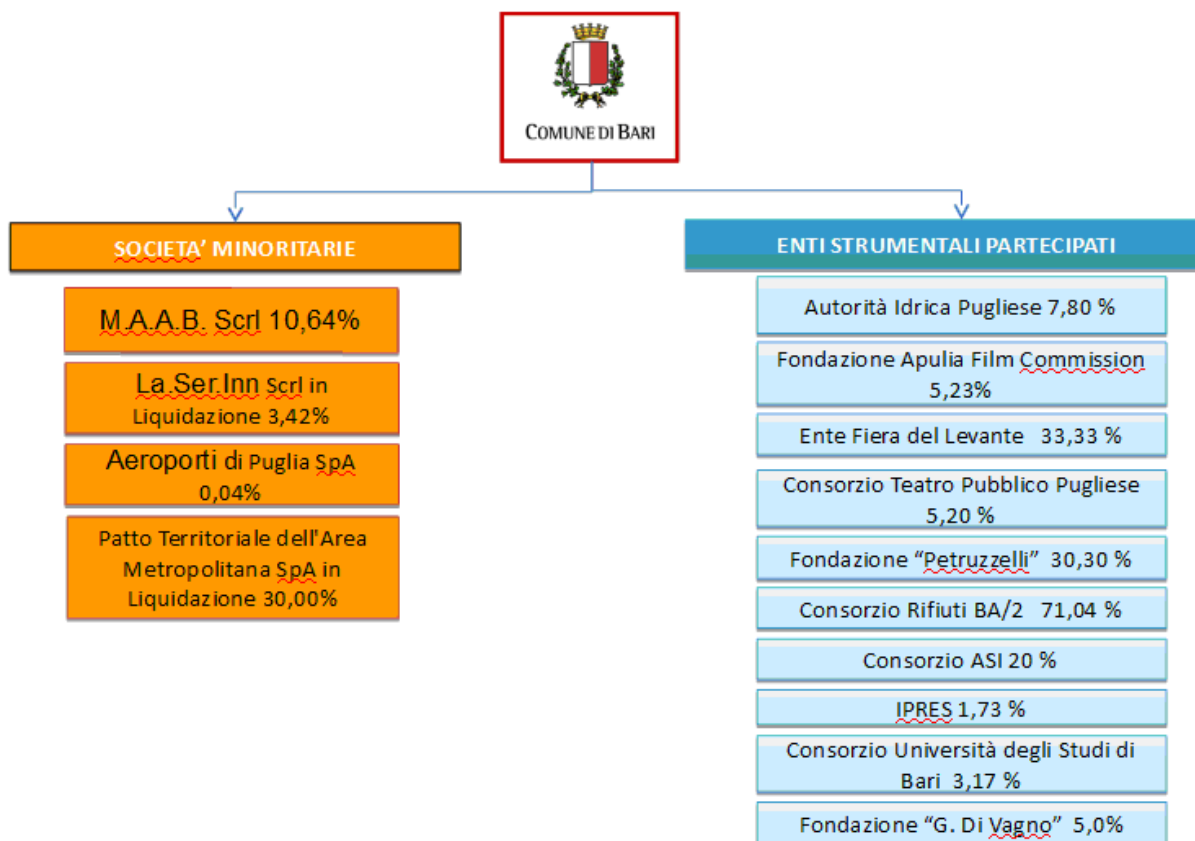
COMUNE DI BARI

SOCIETA' MINORITARIE

M.A.A.B. Scrl 10,64%

La.Ser.Inn Scrl in Liquidazione 3,42%

Aeroporti di Puglia SpA 0,04%

Patto Territoriale dell'Area Metropolitana SpA in Liquidazione 30,00%

ENTI STRUMENTALI PARTECIPATI

Autorità Idrica Pugliese 7,80 %

Fondazione Apulia Film Commission 5,23%

Ente Fiera del Levante 33,33 %

Consorzio Teatro Pubblico Pugliese 5,20 %

Fondazione "Petruzzelli" 30,30 %

Consorzio Rifiuti BA/2 71,04 %

Consorzio ASI 20 %

IPRES 1,73 %

Consorzio Università degli Studi di Bari 3,17 %

Fondazione "G. Di Vagno" 5,0%